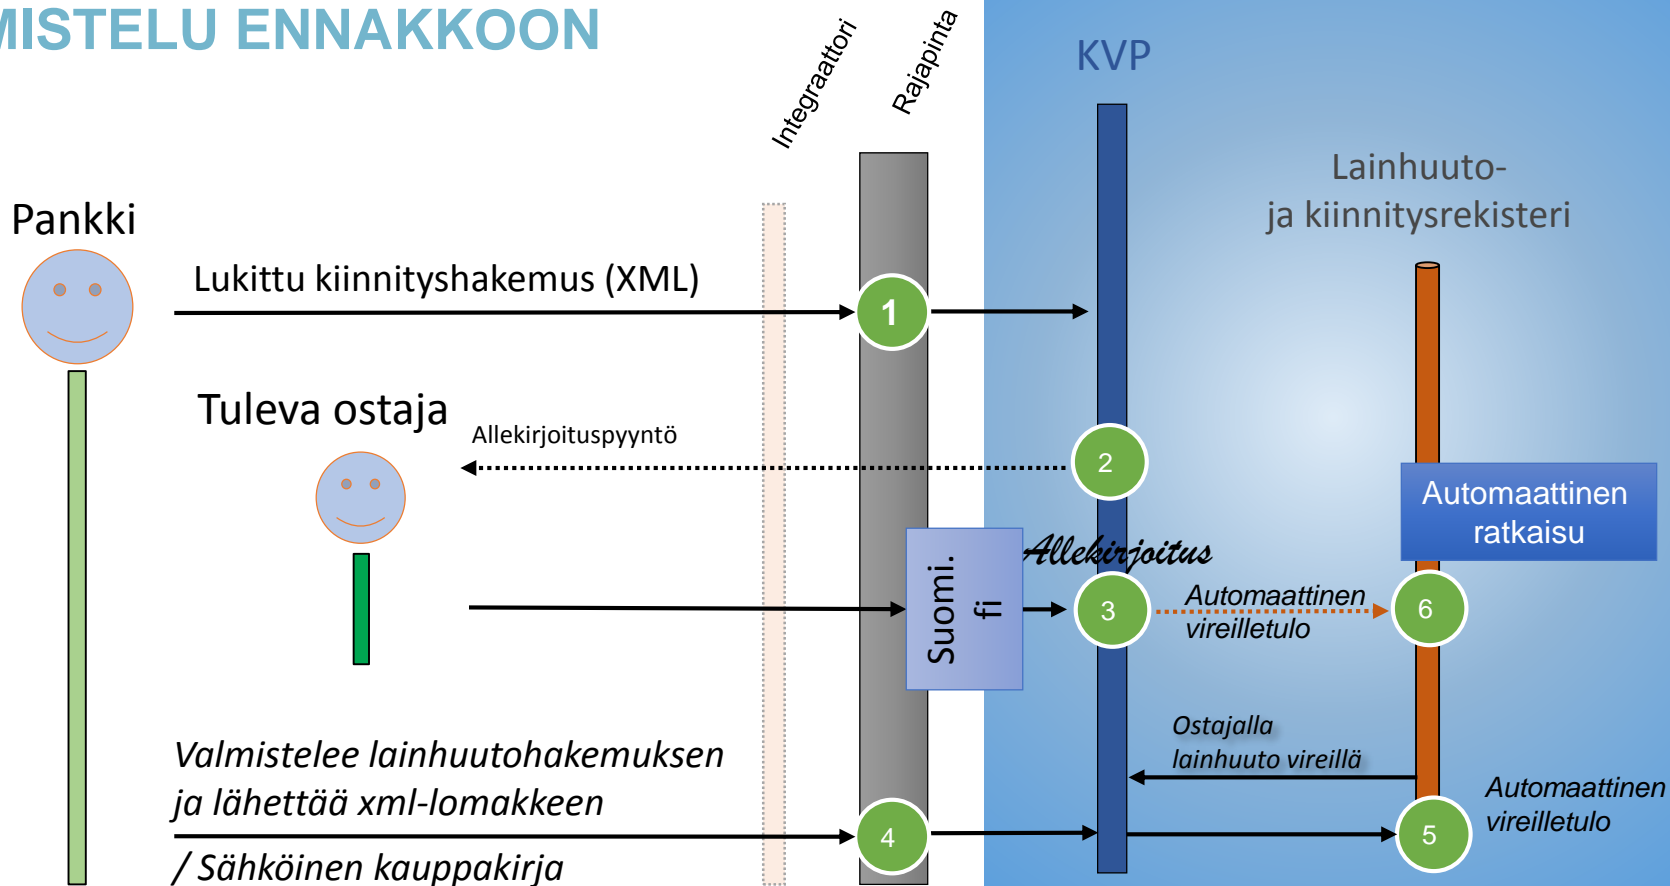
MISTELU ENNAKKOON

Integraattori

Rajapinta

KVP

Lainhuuto- ja kiinnitysrekisteri

Pankki

Lukittu kiinnityshakemus (XML)

1

Tuleva ostaja

Allekirjoituspyyntö

2

Automaattinen ratkaisu

Allekirjoitus

Suomi. fi

3

Automaattinen vireilletulo

6

Ostajalla lainhuuto vireillä

Valmistelee lainhuutohakemuksen ja lähettää xml-lomakkeen / Sähköinen kauppakirja

4

5

Automaattinen vireilletulo